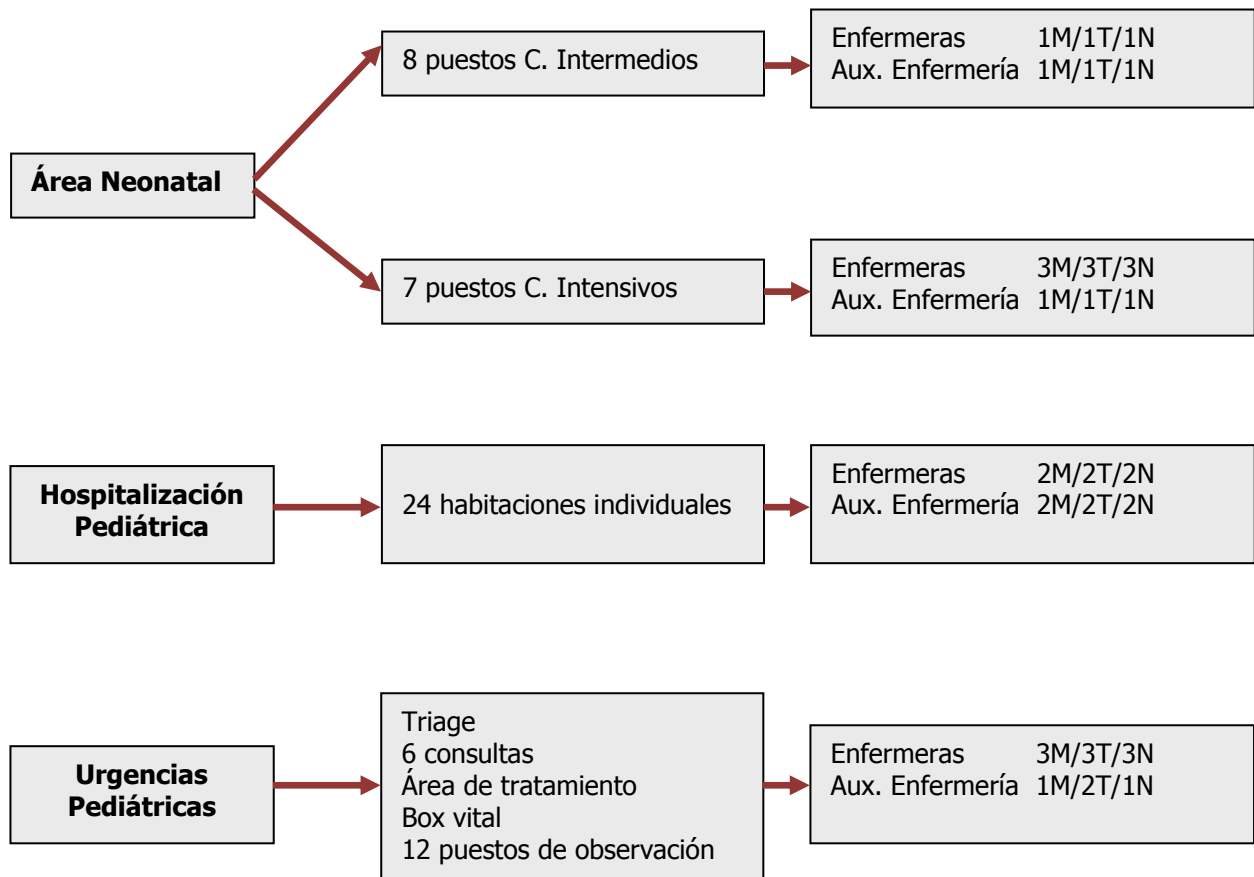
Área Neonatal

8 puestos C. Intermedios

Enfermeras 1M/1T/1N
Aux. Enfermería 1M/1T/1N

7 puestos C. Intensivos

Enfermeras 3M/3T/3N
Aux. Enfermería 1M/1T/1N

Hospitalización Pediátrica

24 habitaciones individuales

Enfermeras 2M/2T/2N
Aux. Enfermería 2M/2T/2N

Urgencias Pediátricas

Triage
6 consultas
Área de tratamiento
Box vital
12 puestos de observación

Enfermeras 3M/3T/3N
Aux. Enfermería 1M/2T/1N